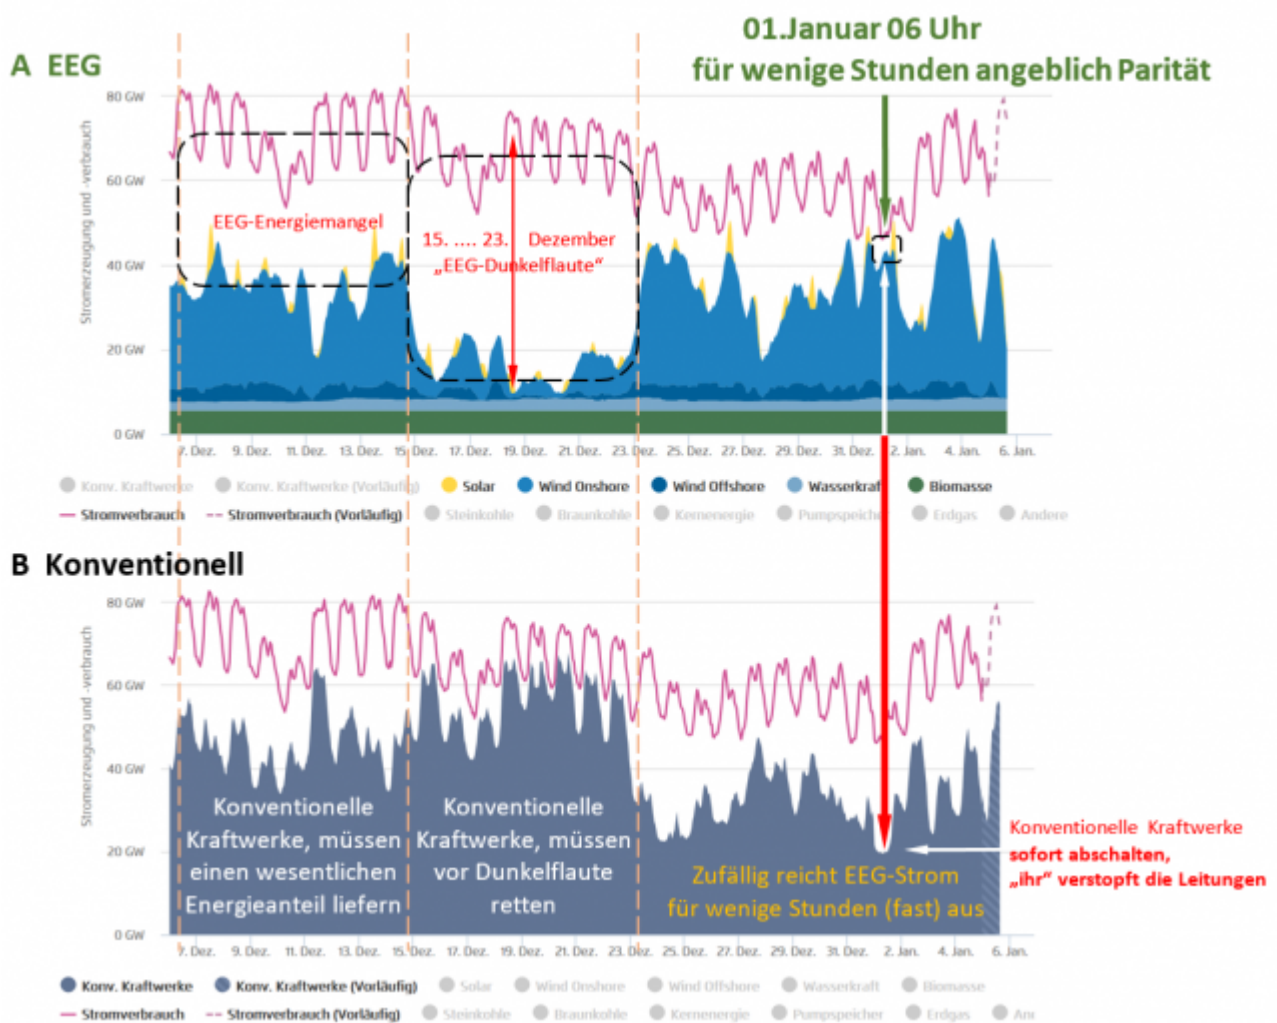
A EEG

01.Januar 06 Uhr
für wenige Stunden angeblich Parität

80 GW
60 GW
40 GW
20 GW
0 GW

Stromerzeugung und -verbrauch

EEG-Energiemangel

15. .... 23. Dezember
„EEG-Dunkelflaute“

7. Dez. 9. Dez. 11. Dez. 13. Dez. 15. Dez. 17. Dez. 19. Dez. 21. Dez. 23. Dez. 25. Dez. 27. Dez. 29. Dez. 31. Dez. 2. Jan. 4. Jan. 6. Jan.

Konv. Kraftwerke Konv. Kraftwerke (Vorläufig) Solar Wind Onshore Wind Offshore Wasserkraft Biomasse
Stromverbrauch Stromverbrauch (Vorläufig) Steinkohle Braunkohle Kernenergie Pumpspeicher Erdgas Andere

B Konventionell

80 GW
60 GW
40 GW
20 GW
0 GW

Stromerzeugung und -verbrauch

Konventionelle Kraftwerke, müssen einen wesentlichen Energieanteil liefern

Konventionelle Kraftwerke, müssen vor Dunkelflaute retten

Zufällig reicht EEG-Strom für wenige Stunden (fast) aus

Konventionelle Kraftwerke
sofort abschalten,
„ihr“ verstopft die Leitungen

7. Dez. 9. Dez. 11. Dez. 13. Dez. 15. Dez. 17. Dez. 19. Dez. 21. Dez. 23. Dez. 25. Dez. 27. Dez. 29. Dez. 31. Dez. 2. Jan. 4. Jan. 6. Jan.

Konv. Kraftwerke Konv. Kraftwerke (Vorläufig) Solar Wind Onshore Wind Offshore Wasserkraft Biomasse
Stromverbrauch Stromverbrauch (Vorläufig) Steinkohle Braunkohle Kernenergie Pumpspeicher Erdgas An